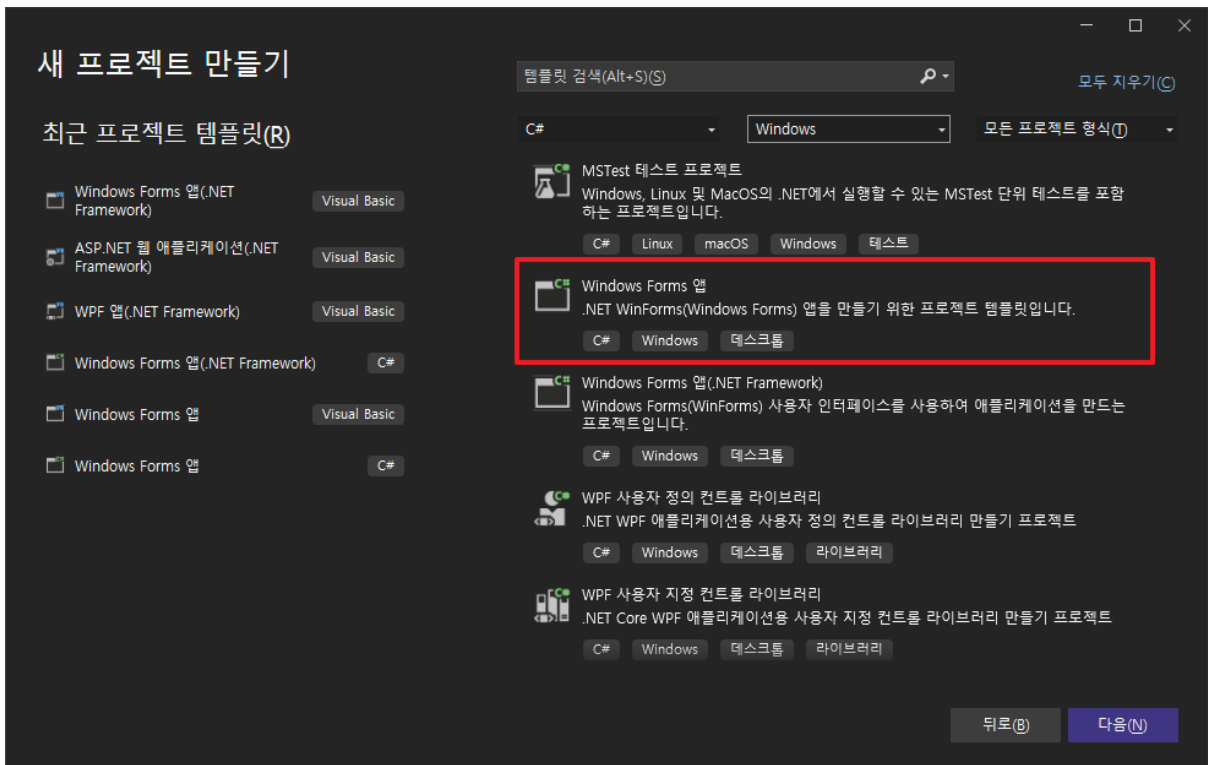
새 프로젝트 만들기

최근 프로젝트 템플릿(R)

Windows Forms 앱(.NET Framework) Visual Basic

ASP.NET 웹 애플리케이션(.NET Framework) Visual Basic

WPF 앱(.NET Framework) Visual Basic

Windows Forms 앱(.NET Framework) C#

Windows Forms 앱 Visual Basic

Windows Forms 앱 C#

템플릿 검색(Alt+S)(S)

모두 지우기(C)

C#

Windows

모든 프로젝트 형식(T)

MSTest 테스트 프로젝트
Windows, Linux 및 MacOS의 .NET에서 실행할 수 있는 MSTest 단위 테스트를 포함하는 프로젝트입니다.
C# Linux macOS Windows 테스트

Windows Forms 앱
.NET WinForms(Windows Forms) 앱을 만들기 위한 프로젝트 템플릿입니다.
C# Windows 데스크톱

Windows Forms 앱(.NET Framework)
Windows Forms(WinForms) 사용자 인터페이스를 사용하여 애플리케이션을 만드는 프로젝트입니다.
C# Windows 데스크톱

WPF 사용자 정의 컨트롤 라이브러리
.NET WPF 애플리케이션용 사용자 정의 컨트롤 라이브러리 만들기 프로젝트
C# Windows 데스크톱 라이브러리

WPF 사용자 지정 컨트롤 라이브러리
.NET Core WPF 애플리케이션용 사용자 지정 컨트롤 라이브러리 만들기 프로젝트
C# Windows 데스크톱 라이브러리

뒤로(B) 다음(N)